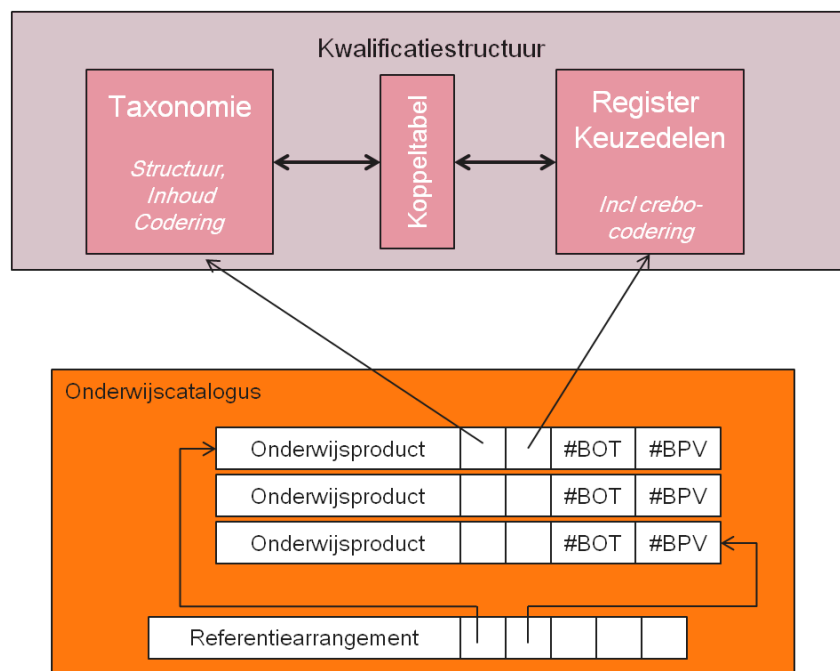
Kwalificatiestructuur

Taxonomie

Structuur, Inhoud Codering

Koppeltabel

Register Keuzedelen

Incl crebo-codering

Onderwijscatalogus

| Onderwijsproduct | | | #BOT | #BPV |
|---|---|---|---|---|
| Onderwijsproduct | | | #BOT | #BPV |
| Onderwijsproduct | | | #BOT | #BPV |

Referentiearrangement